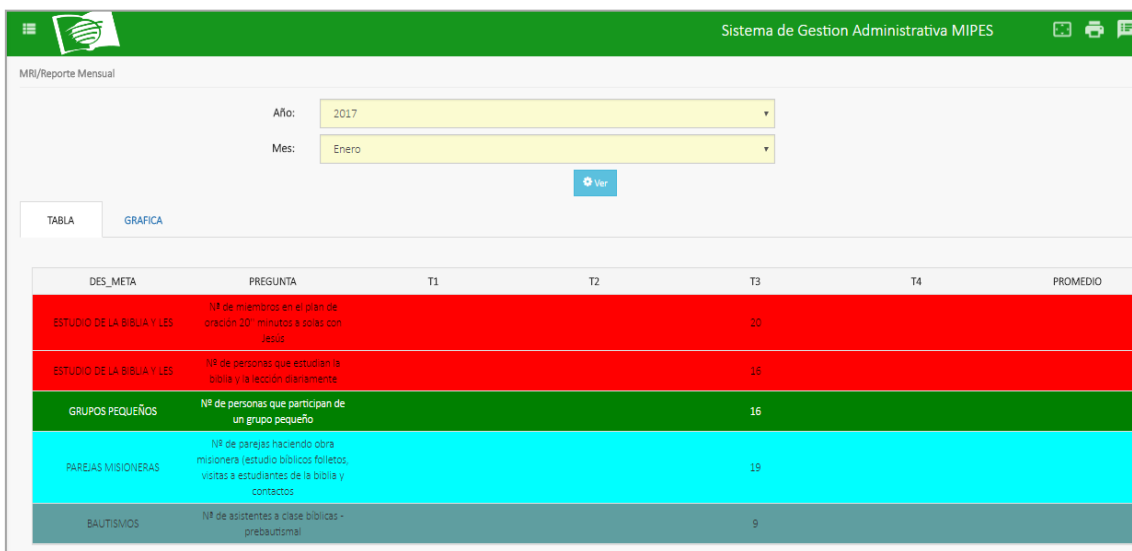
Sistema de Gestion Administrativa MIPES

MRI/Reporte Mensual

Año: 2017

Mes: Enero

Ver

TABLA GRAFICA

| DES_META | PREGUNTA | T1 | T2 | T3 | T4 | PROMEDIO |
|---|---|---|---|---|---|---|
| ESTUDIO DE LA BIBLIA Y LES | Nº de miembros en el plan de oración 20" minutos a solas con Jesús | | | 20 | | |
| ESTUDIO DE LA BIBLIA Y LES | Nº de personas que estudian la biblia y la lección diariamente | | | 16 | | |
| GRUPOS PEQUEÑOS | Nº de personas que participan de un grupo pequeño | | | 16 | | |
| PAREJAS MISIONERAS | Nº de parejas haciendo obra misionera (estudio biblicos folletos, visitas a estudiantes de la biblia y contactos | | | 19 | | |
| BAUTISMOS | Nº de asistentes a clase biblicas - prebautismal | | | 9 | | |